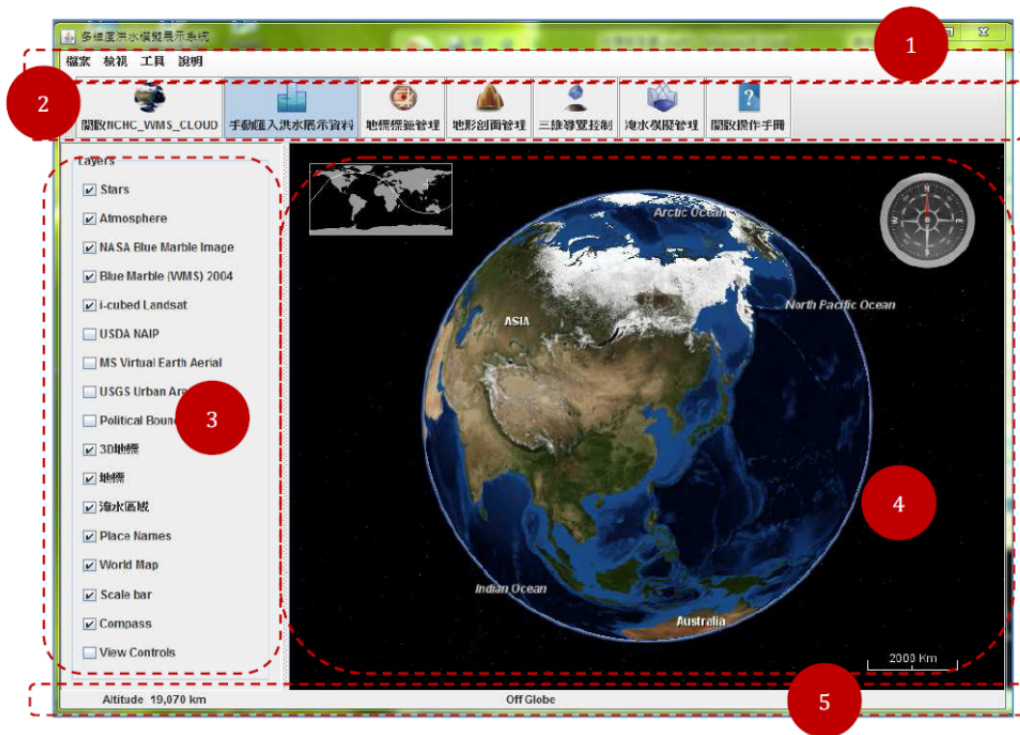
多維度淹水模擬展示系統

1

檔案 檢視 工具 說明

2

開啟NCHC_WMS_CLOUD 手動匯入洪水展示資料 地標標籤管理 地形剖面管理 三維導覽控制 淹水模擬管理 開啟操作手冊

Layers
☑ Stars
☑ Atmosphere
☑ NASA Blue Marble Image
☑ Blue Marble (WMS) 2004
☑ i-cubed Landsat
☐ USDA NAIP
☐ MS Virtual Earth Aerial
☐ USGS Urban Ar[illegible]
☐ Political Boun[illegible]
☑ 3D地標
☑ 地標
☑ 淹水區域
☑ Place Names
☑ World Map
☑ Scale bar
☑ Compass
☐ View Controls

3

Arctic Ocean
ASIA
North Pacific Ocean
Indian Ocean
Australia
N
E
S
W
2000 Km

4

Altitude 19,070 km
Off Globe

5